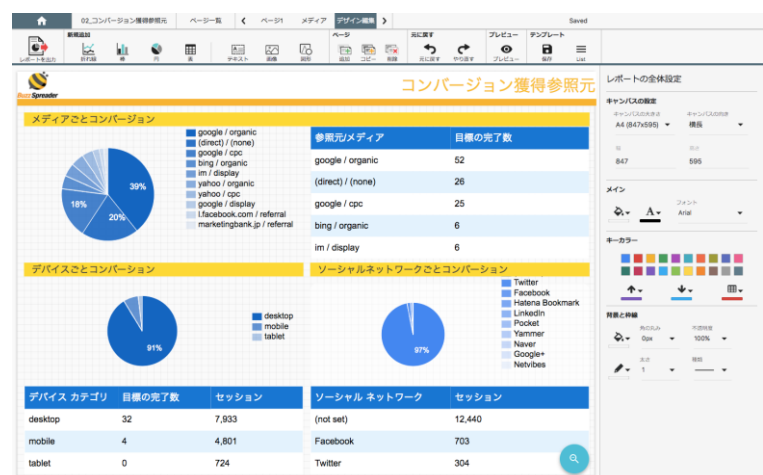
02_コンバージョン獲得参照元 ページ一覧 ページ1 メディア デザイン編集 Saved

新規追加 ページ 元に戻す プレビュー テンプレート
レポートを出力 折れ線 棒 円 表 テキスト 画像 図形 追加 コピー 削除 元に戻す やり直す プレビュー 保存 List

BuzzSpreader

コンバージョン獲得参照元

メディアごとコンバージョン

39%
20%
18%

google / organic
(direct) / (none)
google / cpc
bing / organic
im / display
yahoo / organic
yahoo / cpc
google / display
l.facebook.com / referral
marketingbank.jp / referral

| 参照元/メディア | 目標の完了数 |
|---|---|
| google / organic | 52 |
| (direct) / (none) | 26 |
| google / cpc | 25 |
| bing / organic | 6 |
| im / display | 6 |

デバイスごとコンバージョン

91%

desktop
mobile
tablet

ソーシャルネットワークごとコンバージョン

97%

Twitter
Facebook
Hatena Bookmark
LinkedIn
Pocket
Yammer
Naver
Google+
Netvibes

| デバイス カテゴリ | 目標の完了数 | セッション |
|---|---|---|
| desktop | 32 | 7,933 |
| mobile | 4 | 4,801 |
| tablet | 0 | 724 |

| ソーシャル ネットワーク | セッション |
|---|---|
| (not set) | 12,440 |
| Facebook | 703 |
| Twitter | 304 |

レポートの全体設定

キャンバスの設定
キャンバスの大きさ
A4 (847x595)
キャンバスの向き
横長
幅
847
高さ
595

メイン
フォント
Arial

キーカラー

背景と枠線
角の丸み
0px
不透明度
100%
太さ
1
種類